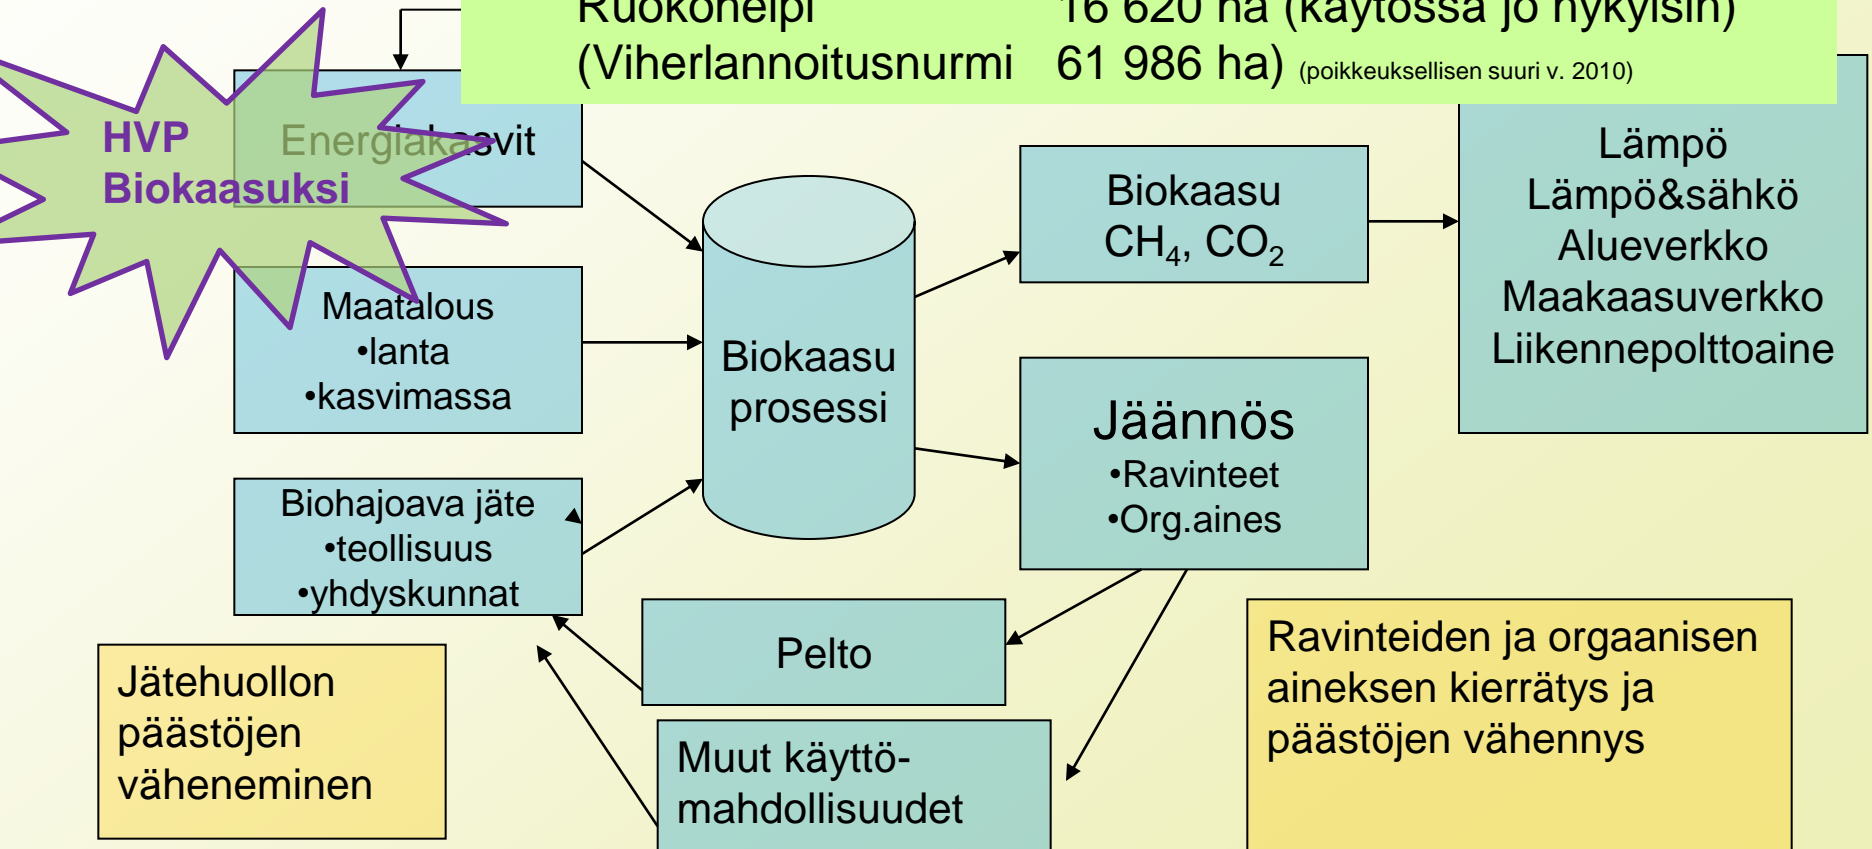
Ruokohelpi 16 620 ha (käytössä jo nykyisin)
(Viherlannoitusnurmi 61 986 ha) (poikkeuksellisen suuri v. 2010)

HVP Biokaasuksi

Energiakasvit

Maatalous
•lanta
•kasvimassa

Biohajoava jäte
•teollisuus
•yhdyskunnat

Biokaasu prosessi

Biokaasu
$CH_4$, $CO_2$

Lämpö
Lämpö&sähkö
Alueverkko
Maakaasuverkko
Liikennepolttoaine

Jäännös
•Ravinteet
•Org.aines

Pelto

Muut käyttömahdollisuudet

Jätehuollon päästöjen väheneminen

Ravinteiden ja orgaanisen aineksen kierrätys ja päästöjen vähennys